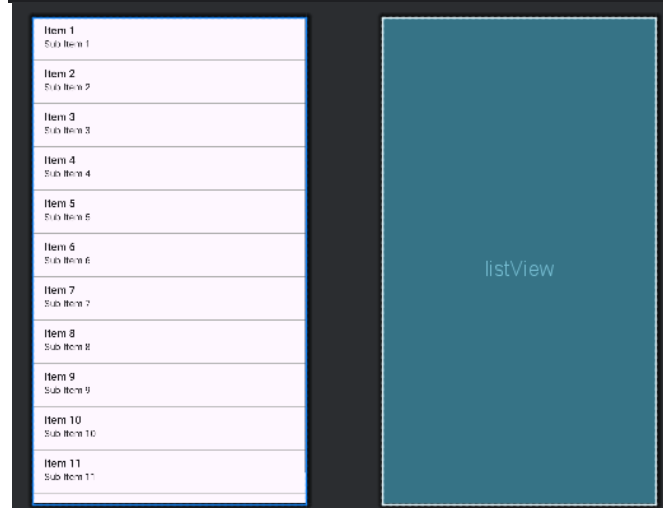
Item 1
Sub Item 1

Item 2
Sub Item 2

Item 3
Sub Item 3

Item 4
Sub Item 4

Item 5
Sub Item 5

Item 6
Sub Item 6

Item 7
Sub Item 7

Item 8
Sub Item 8

Item 9
Sub Item 9

Item 10
Sub Item 10

Item 11
Sub Item 11

listView